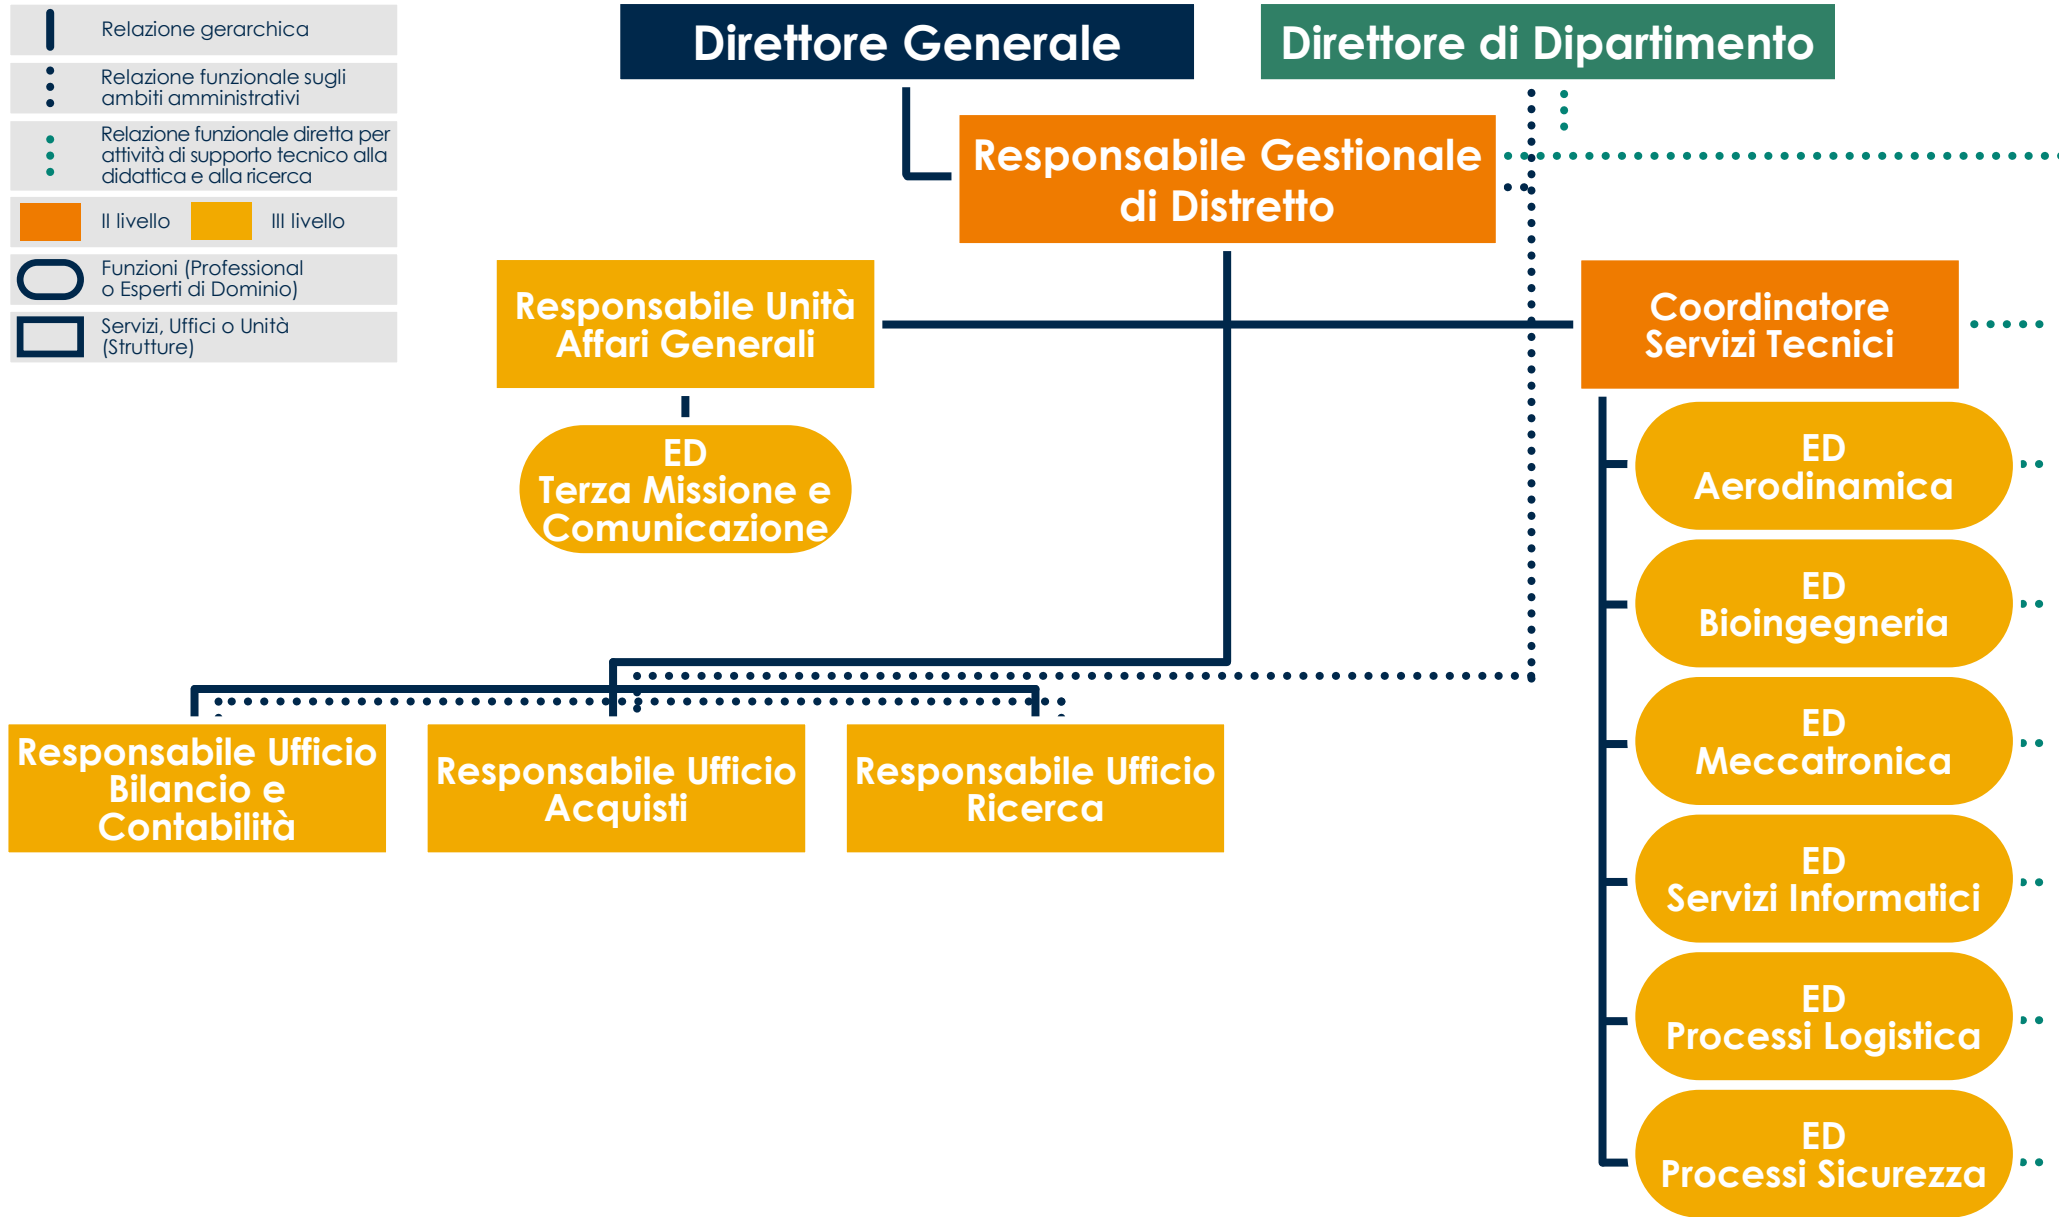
Relazione gerarchica

Relazione funzionale sugli ambiti amministrativi

Relazione funzionale diretta per attività di supporto tecnico alla didattica e alla ricerca

II livello

III livello

Funzioni (Professional o Esperti di Dominio)

Servizi, Uffici o Unità (Strutture)

Direttore Generale

Direttore di Dipartimento

Responsabile Gestionale di Distretto

Responsabile Unità Affari Generali

ED Terza Missione e Comunicazione

Coordinatore Servizi Tecnici

ED Aerodinamica

ED Bioingegneria

ED Meccatronica

ED Servizi Informatici

ED Processi Logistica

ED Processi Sicurezza

Responsabile Ufficio Bilancio e Contabilità

Responsabile Ufficio Acquisti

Responsabile Ufficio Ricerca